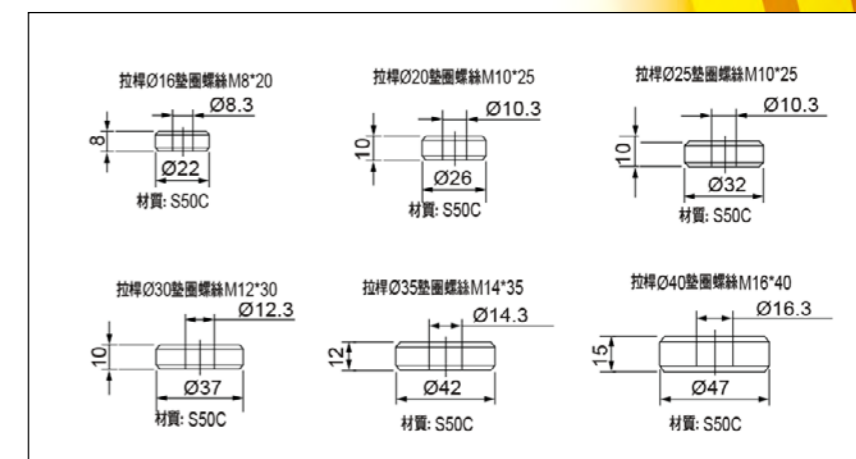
拉桿Ø16墊圈螺絲M8*20
Ø8.3
8
Ø22
材質: S50C

拉桿Ø20墊圈螺絲M10*25
Ø10.3
10
Ø26
材質: S50C

拉桿Ø25墊圈螺絲M10*25
Ø10.3
10
Ø32
材質: S50C

拉桿Ø30墊圈螺絲M12*30
Ø12.3
10
Ø37
材質: S50C

拉桿Ø35墊圈螺絲M14*35
Ø14.3
12
Ø42
材質: S50C

拉桿Ø40墊圈螺絲M16*40
Ø16.3
15
Ø47
材質: S50C